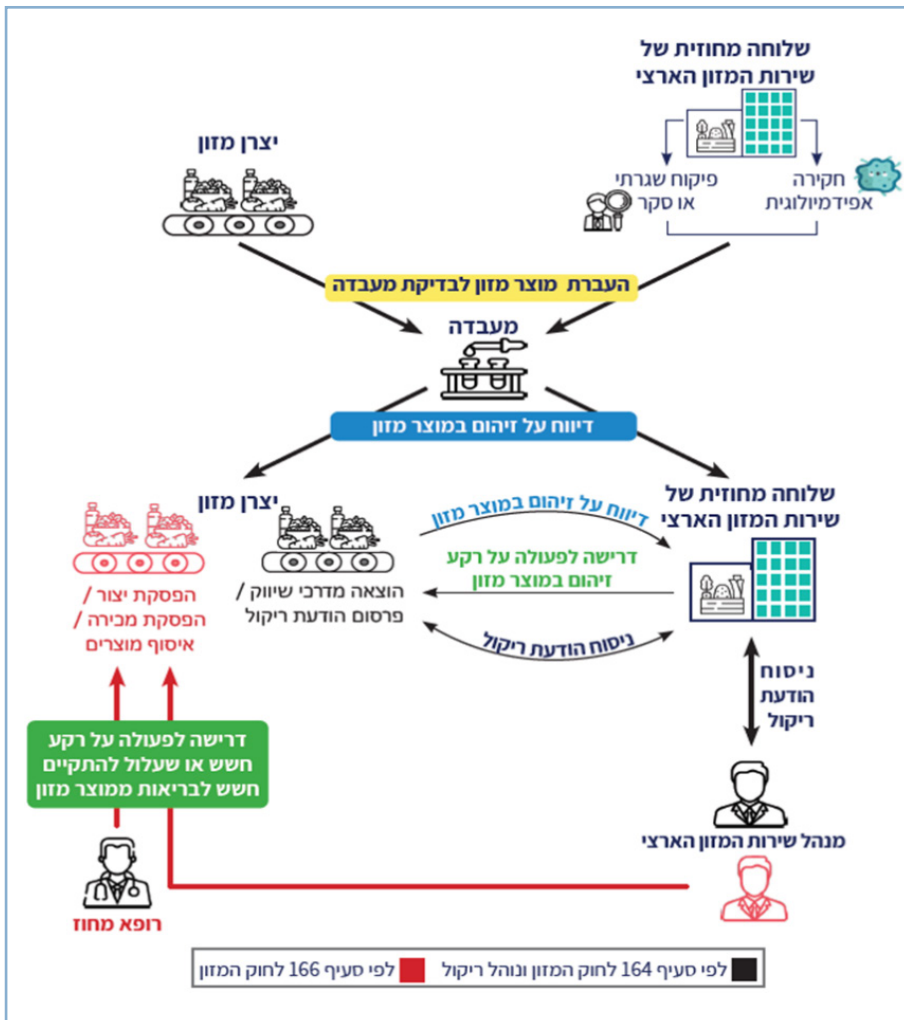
שלוחה מחוזית של שירות המזון הארצי

יצרן מזון

חקירה אפידמיולוגית

פיקוח שגרתי או סקר

העברת מוצר מזון לבדיקת מעבדה

מעבדה

דיווח על זיהום במוצר מזון

יצרן מזון

שלוחה מחוזית של שירות המזון הארצי

דיווח על זיהום במוצר מזון

דרישה לפעולה על רקע זיהום במוצר מזון

הוצאה מדרכי שיווק / פרסום הודעת ריקול

ניסוח הודעת ריקול

הפסקת יצור / הפסקת מכירה / איסוף מוצרים

ניסוח הודעת ריקול

דרישה לפעולה על רקע חשש או שעלול להתקיים חשש לבריאות ממוצר מזון

מנהל שירות המזון הארצי

רופא מחוז

לפי סעיף 164 לחוק המזון ונוהל ריקול

לפי סעיף 166 לחוק המזון